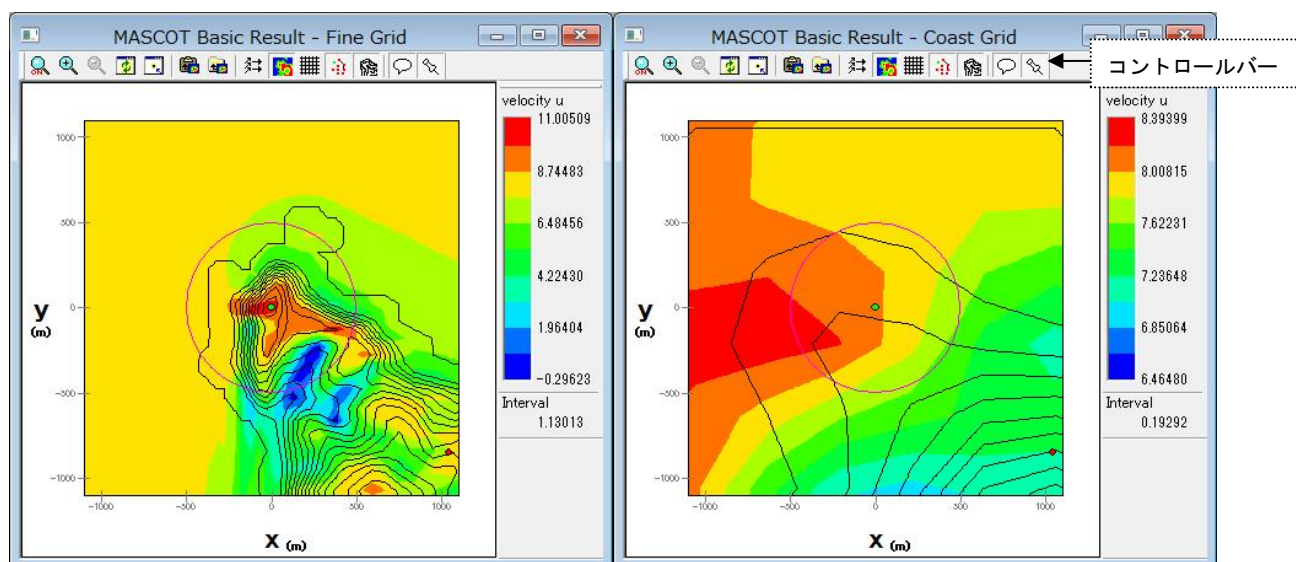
MASCOT Basic Result - Fine Grid

velocity u
11.00509
8.74483
6.48456
4.22430
1.96404
-0.29623
Interval
1.13013

1000
500
0
-500
-1000
y (m)
-1000 -500 0 500 1000
x (m)

MASCOT Basic Result - Coast Grid

コントロールバー

velocity u
8.39399
8.00815
7.62231
7.23648
6.85064
6.46480
Interval
0.19292

1000
500
0
-500
-1000
y (m)
-1000 -500 0 500 1000
x (m)